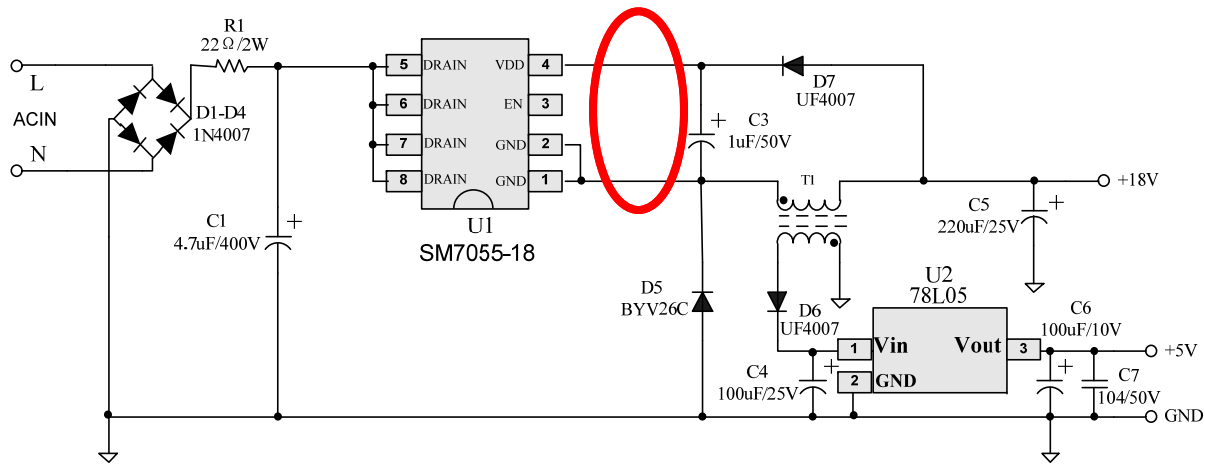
L
ACIN
N
R1
22Ω/2W
D1-D4
1N4007
C1
4.7uF/400V
5 DRAIN
6 DRAIN
7 DRAIN
8 DRAIN
VDD 4
EN 3
GND 2
GND 1
U1
SM7055-18
C3
1uF/50V
D7
UF4007
T1
+18V
C5
220uF/25V
D5
BYV26C
D6
UF4007
U2
78L05
1 Vin
2 GND
Vout 3
C4
100uF/25V
C6
100uF/10V
+5V
C7
104/50V
GND